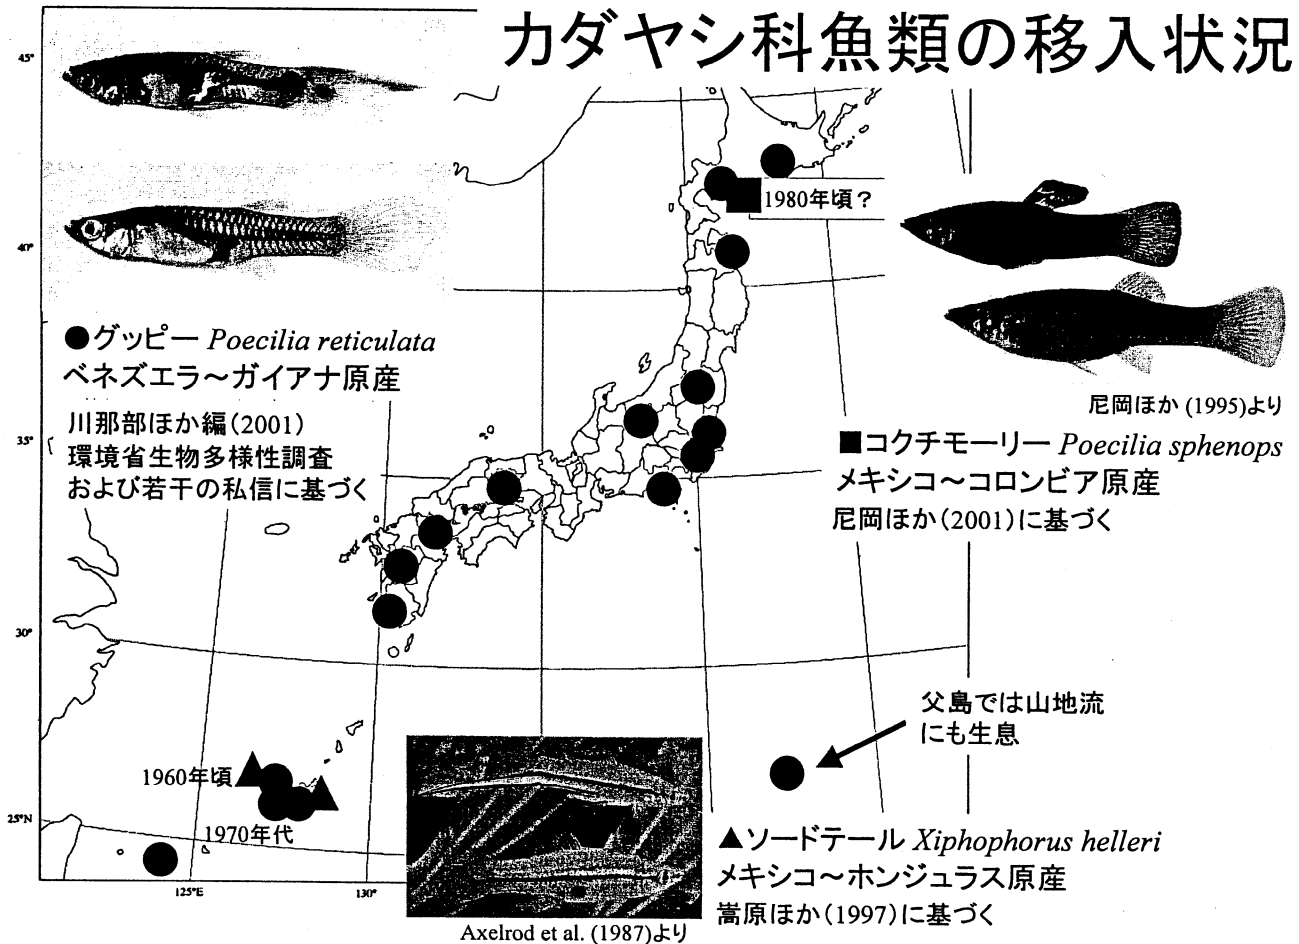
カダヤシ科魚類の移入状況

45°

41°

35°

30°

25°N

125°E

130°

1980年頃？

●グッピー Poecilia reticulata
ベネズエラ～ガイアナ原産

川那部ほか編（2001）
環境省生物多様性調査
および若干の私信に基づく

尼岡ほか (1995)より

■コクチモーリー Poecilia sphenops
メキシコ～コロンビア原産
尼岡ほか（2001）に基づく

父島では山地流
にも生息

1960年頃

1970年代

▲ソードテール Xiphophorus helleri
メキシコ～ホンジュラス原産
嵩原ほか（1997）に基づく

Axelrod et al. (1987)より